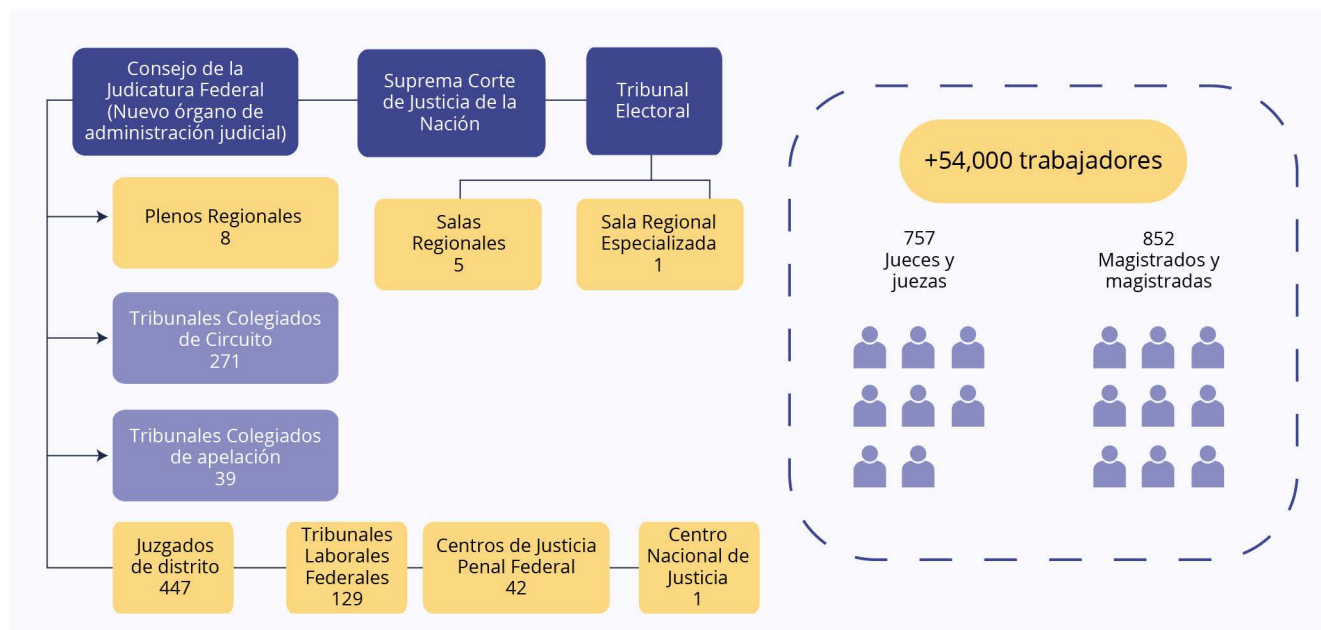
Consejo de la Judicatura Federal (Nuevo órgano de administración judicial)

Suprema Corte de Justicia de la Nación

Tribunal Electoral

Salas Regionales
5

Sala Regional Especializada
1

Plenos Regionales
8

Tribunales Colegiados de Circuito
271

Tribunales Colegiados de apelación
39

Juzgados de distrito
447

Tribunales Laborales Federales
129

Centros de Justicia Penal Federal
42

Centro Nacional de Justicia
1

+54,000 trabajadores

757
Jueces y juezas

852
Magistrados y magistradas